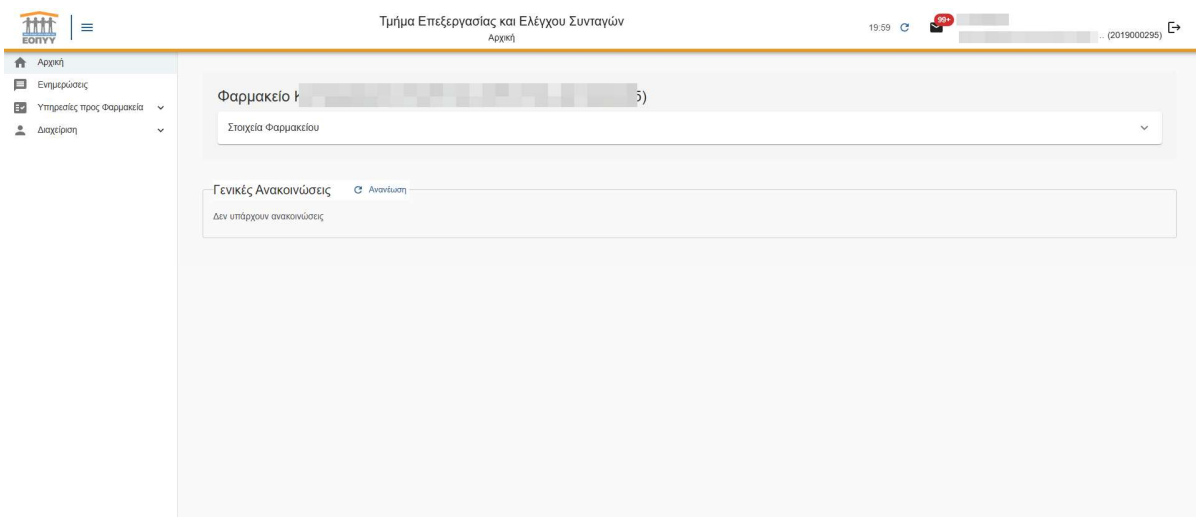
ΕΟΠΥΥ

Τμήμα Επεξεργασίας και Ελέγχου Συνταγών
Αρχική

19:59

99+

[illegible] .. (2019000295)

Αρχική
Ενημερώσεις
Υπηρεσίες προς Φαρμακεία
Διαχείριση

Φαρμακείο K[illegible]5)

Στοιχεία Φαρμακείου

Γενικές Ανακοινώσεις
Ανανέωση

Δεν υπάρχουν ανακοινώσεις